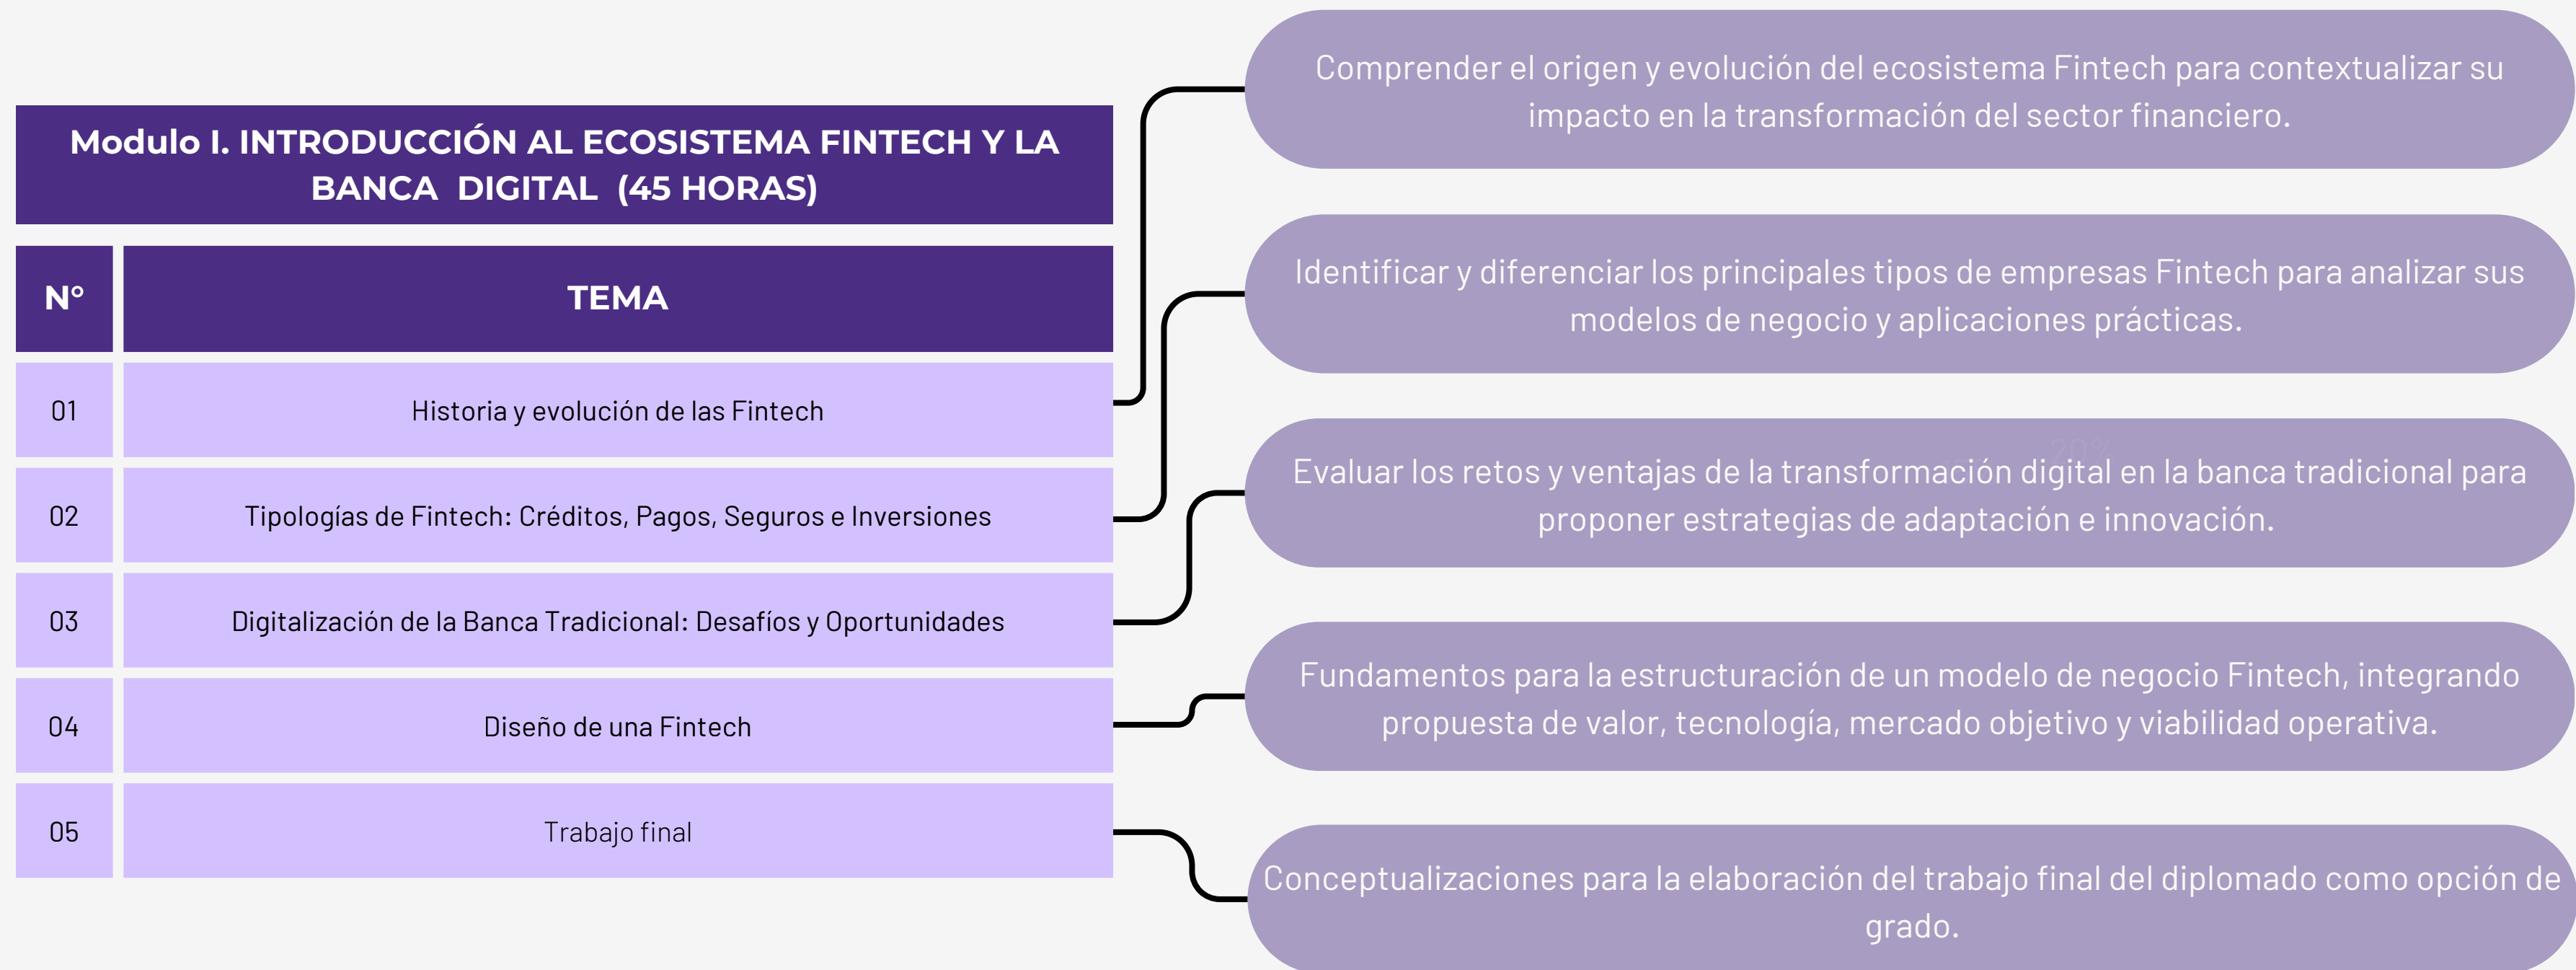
Modulo I. INTRODUCCIÓN AL ECOSISTEMA FINTECH Y LA BANCA DIGITAL (45 HORAS)

| N° | TEMA |
|---|---|
| 01 | Historia y evolución de las Fintech |
| 02 | Tipologías de Fintech: Créditos, Pagos, Seguros e Inversiones |
| 03 | Digitalización de la Banca Tradicional: Desafíos y Oportunidades |
| 04 | Diseño de una Fintech |
| 05 | Trabajo final |

Comprender el origen y evolución del ecosistema Fintech para contextualizar su impacto en la transformación del sector financiero.

Identificar y diferenciar los principales tipos de empresas Fintech para analizar sus modelos de negocio y aplicaciones prácticas.

Evaluar los retos y ventajas de la transformación digital en la banca tradicional para proponer estrategias de adaptación e innovación.

Fundamentos para la estructuración de un modelo de negocio Fintech, integrando propuesta de valor, tecnología, mercado objetivo y viabilidad operativa.

Conceptualizaciones para la elaboración del trabajo final del diplomado como opción de grado.